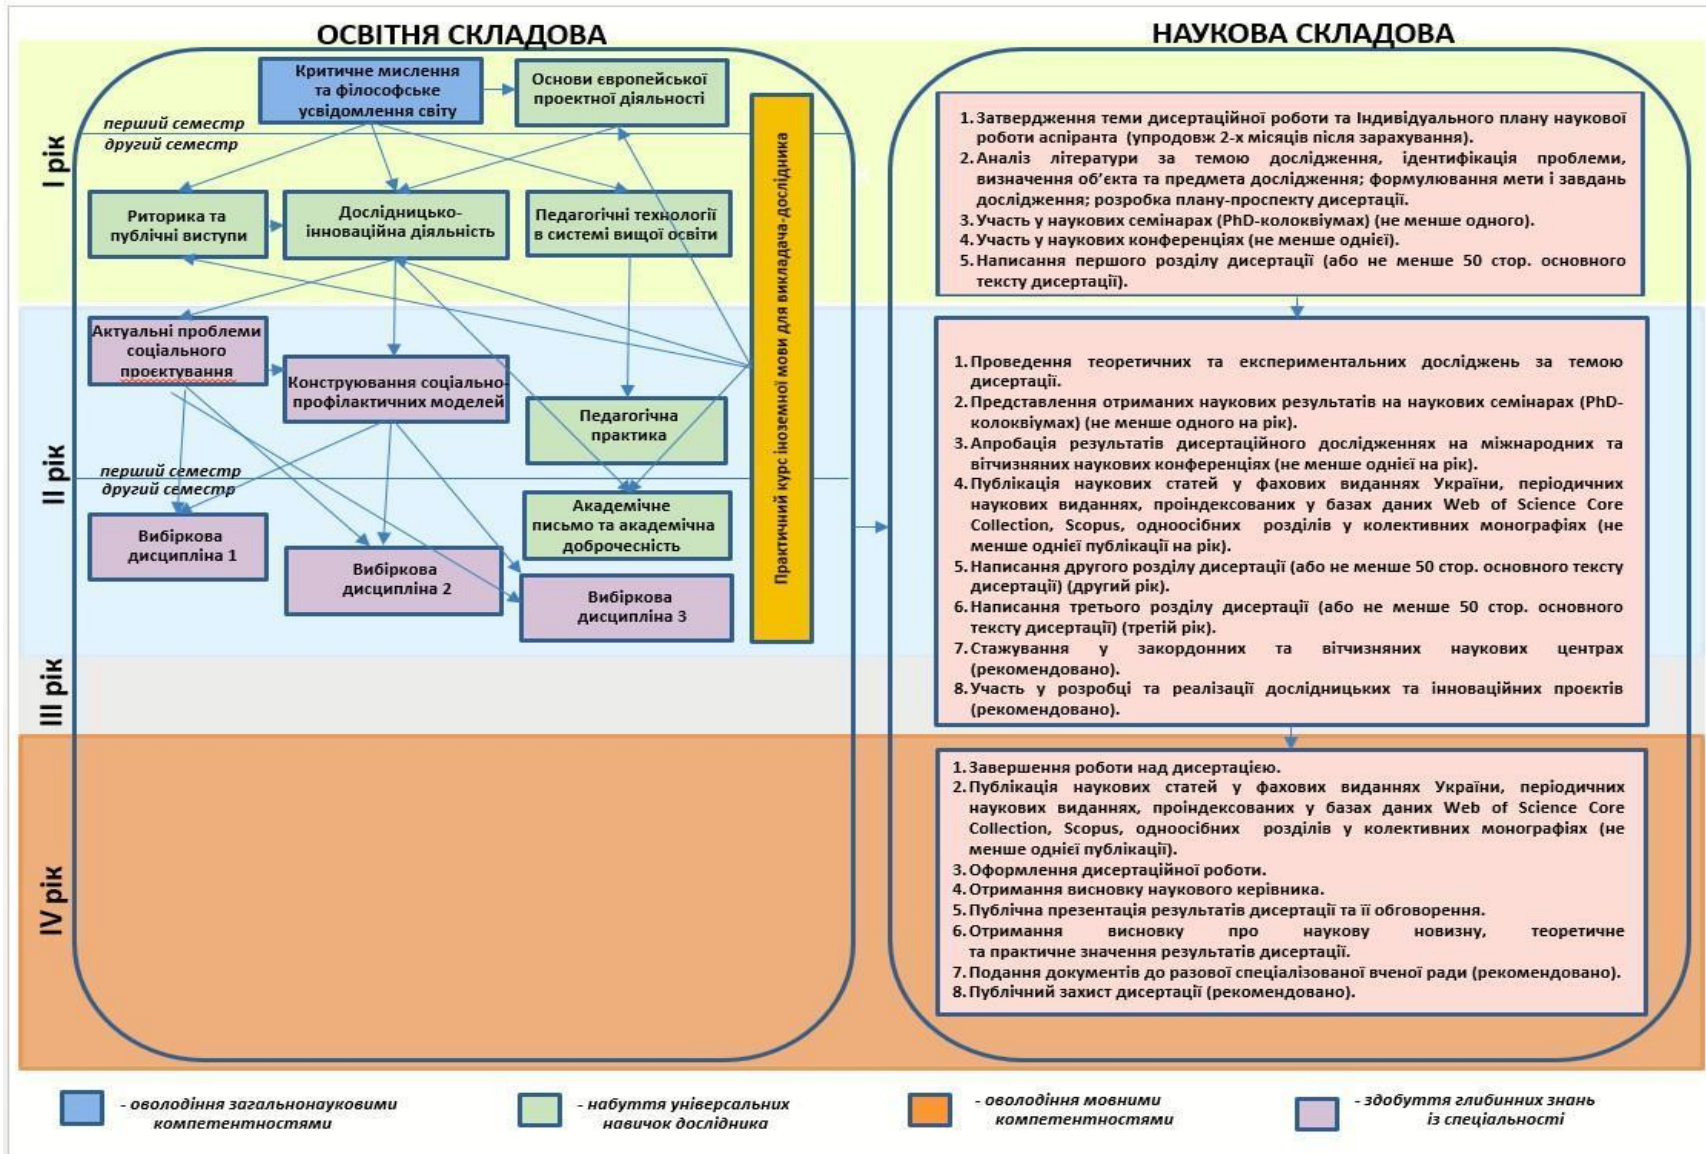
ОСВІТНЯ СКЛАДОВА

НАУКОВА СКЛАДОВА

I рік

II рік

III рік

IV рік

Критичне мислення та філософське усвідомлення світу

Основи європейської проектної діяльності

перший семестр
другий семестр

Риторика та публічні виступи

Дослідницько-інноваційна діяльність

Педагогічні технології в системі вищої освіти

Практичний курс іноземної мови для викладача-дослідника

Актуальні проблеми соціального проектування

Конструювання соціально-профілактичних моделей

Педагогічна практика

перший семестр
другий семестр

Академічне письмо та академічна доброчесність

Вибіркова дисципліна 1

Вибіркова дисципліна 2

Вибіркова дисципліна 3

1. Затвердження теми дисертаційної роботи та Індивідуального плану наукової роботи аспіранта (упродовж 2-х місяців після зарахування).
2. Аналіз літератури за темою дослідження, ідентифікація проблеми, визначення об'єкта та предмета дослідження; формулювання мети і завдань дослідження; розробка плану-проспекту дисертації.
3. Участь у наукових семінарах (PhD-колоквіумах) (не менше одного).
4. Участь у наукових конференціях (не менше однієї).
5. Написання першого розділу дисертації (або не менше 50 стор. основного тексту дисертації).

1. Проведення теоретичних та експериментальних досліджень за темою дисертації.
2. Представлення отриманих наукових результатів на наукових семінарах (PhD-колоквіумах) (не менше одного на рік).
3. Апробація результатів дисертаційного дослідженнях на міжнародних та вітчизняних наукових конференціях (не менше однієї на рік).
4. Публікація наукових статей у фахових виданнях України, періодичних наукових виданнях, проіндексованих у базах даних Web of Science Core Collection, Scopus, одноосібних розділів у колективних монографіях (не менше однієї публікації на рік).
5. Написання другого розділу дисертації (або не менше 50 стор. основного тексту дисертації) (другий рік).
6. Написання третього розділу дисертації (або не менше 50 стор. основного тексту дисертації) (третій рік).
7. Стажування у закордонних та вітчизняних наукових центрах (рекомендовано).
8. Участь у розробці та реалізації дослідницьких та інноваційних проєктів (рекомендовано).

1. Завершення роботи над дисертацією.
2. Публікація наукових статей у фахових виданнях України, періодичних наукових виданнях, проіндексованих у базах даних Web of Science Core Collection, Scopus, одноосібних розділів у колективних монографіях (не менше однієї публікації).
3. Оформлення дисертаційної роботи.
4. Отримання висновку наукового керівника.
5. Публічна презентація результатів дисертації та її обговорення.
6. Отримання висновку про наукову новизну, теоретичне та практичне значення результатів дисертації.
7. Подання документів до разової спеціалізованої вченої ради (рекомендовано).
8. Публічний захист дисертації (рекомендовано).

- оволодіння загальнонауковими компетентностями

- набуття універсальних навичок дослідника

- оволодіння мовними компетентностями

- здобуття глибинних знань із спеціальності